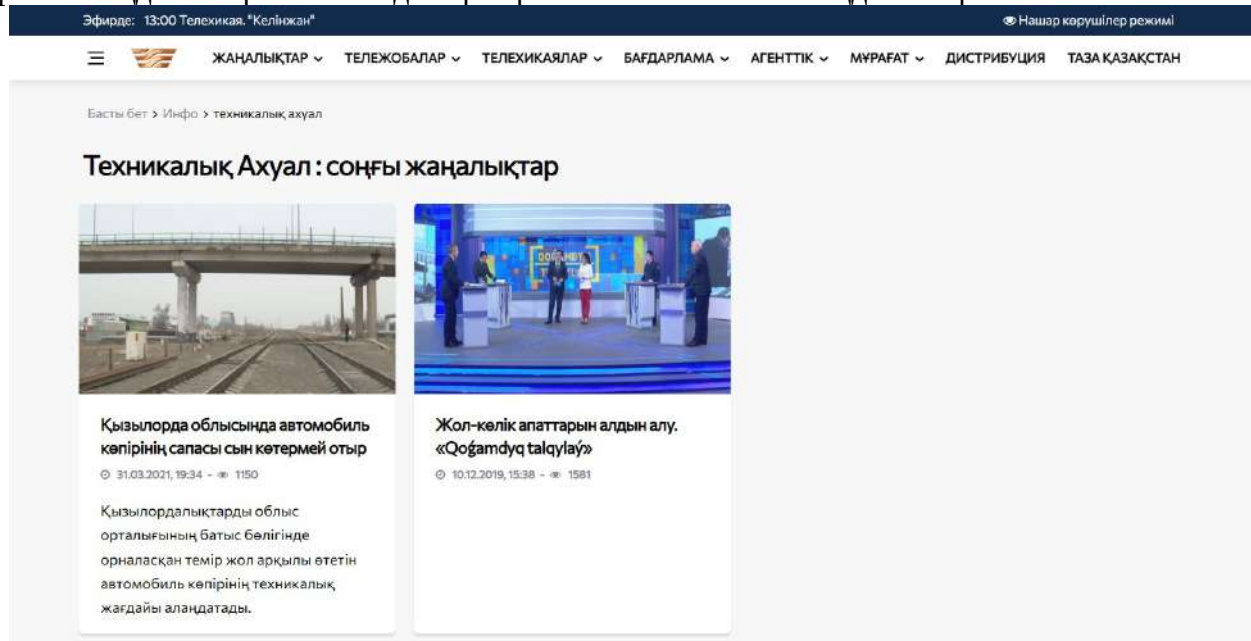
Эфирде: 13:00 Телехикая. "Келіншек"

Нашар көрушілер режимі

ЖАҢАЛЫҚТАР ТЕЛЕЖОБАЛАР ТЕЛЕХИКАЯЛАР БАҒДАРЛАМА АГЕНТТІК МҰРАҒАТ ДИСТРИБУЦИЯ ТАЗА ҚАЗАҚСТАН

Басты бет > Инфо > техникалық ахуал

Техникалық Ахуал : соңғы жаңалықтар

Қызылорда облысында автомобиль көпірінің сапасы сын көтермей отыр

31.03.2021, 19:34 - 1150

Қызылордалықтарды облыс орталығының батыс бөлігінде орналасқан темір жол арқылы өтетін автомобиль көпірінің техникалық жағдайы алаңдатады.

Жол-көлік апаттарын алдын алу. «Qoğamdyq talqylaý»

10.12.2019, 15:38 - 1581